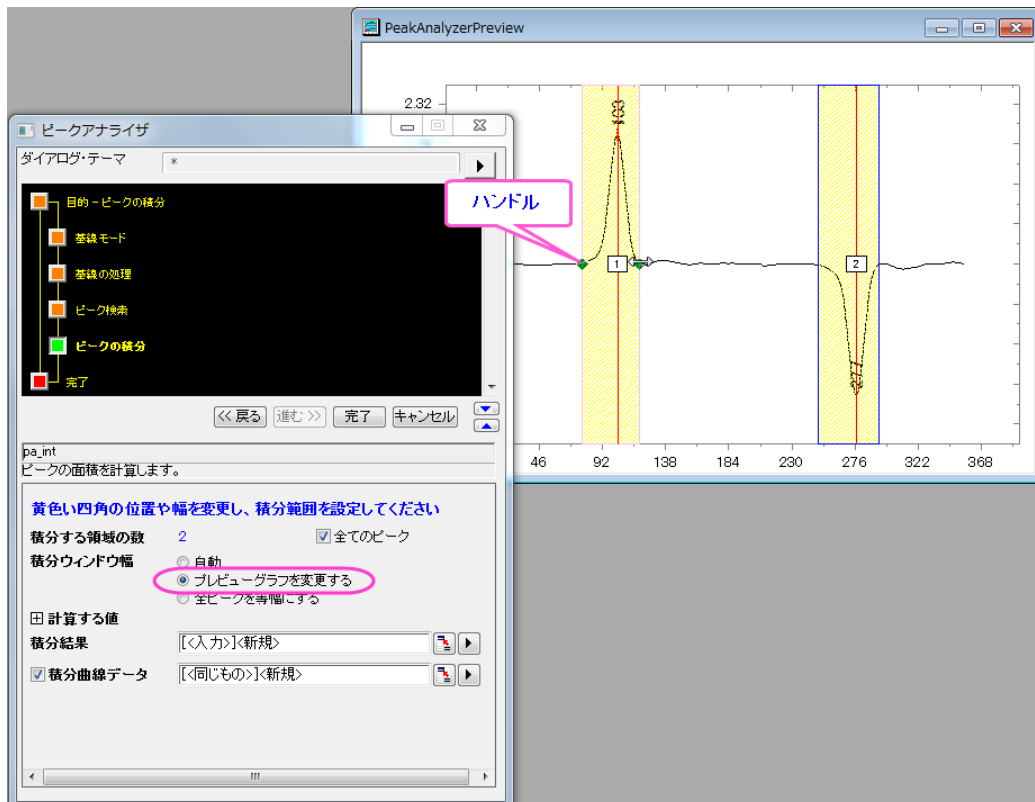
PeakAnalyzerPreview

2.32

ピークアナライザ

ダイアログ・テーマ
*

目的 - ピークの積分
基線モード
基線の処理
ピーク検索
ピークの積分
完了

ハンドル

1
2

<< 戻る
進む >>
完了
キャンセル

pa_int
ピークの面積を計算します。

46 92 138 184 230 276 322 368

黄色い四角の位置や幅を変更し、積分範囲を設定してください
積分する領域の数 2
全てのピーク
積分ウィンドウ幅
自動
プレビューグラフを変更する
全ピークを等幅にする
⊞ 計算する値
積分結果 [<入力>]<新規>
積分曲線データ [<同じもの>]<新規>